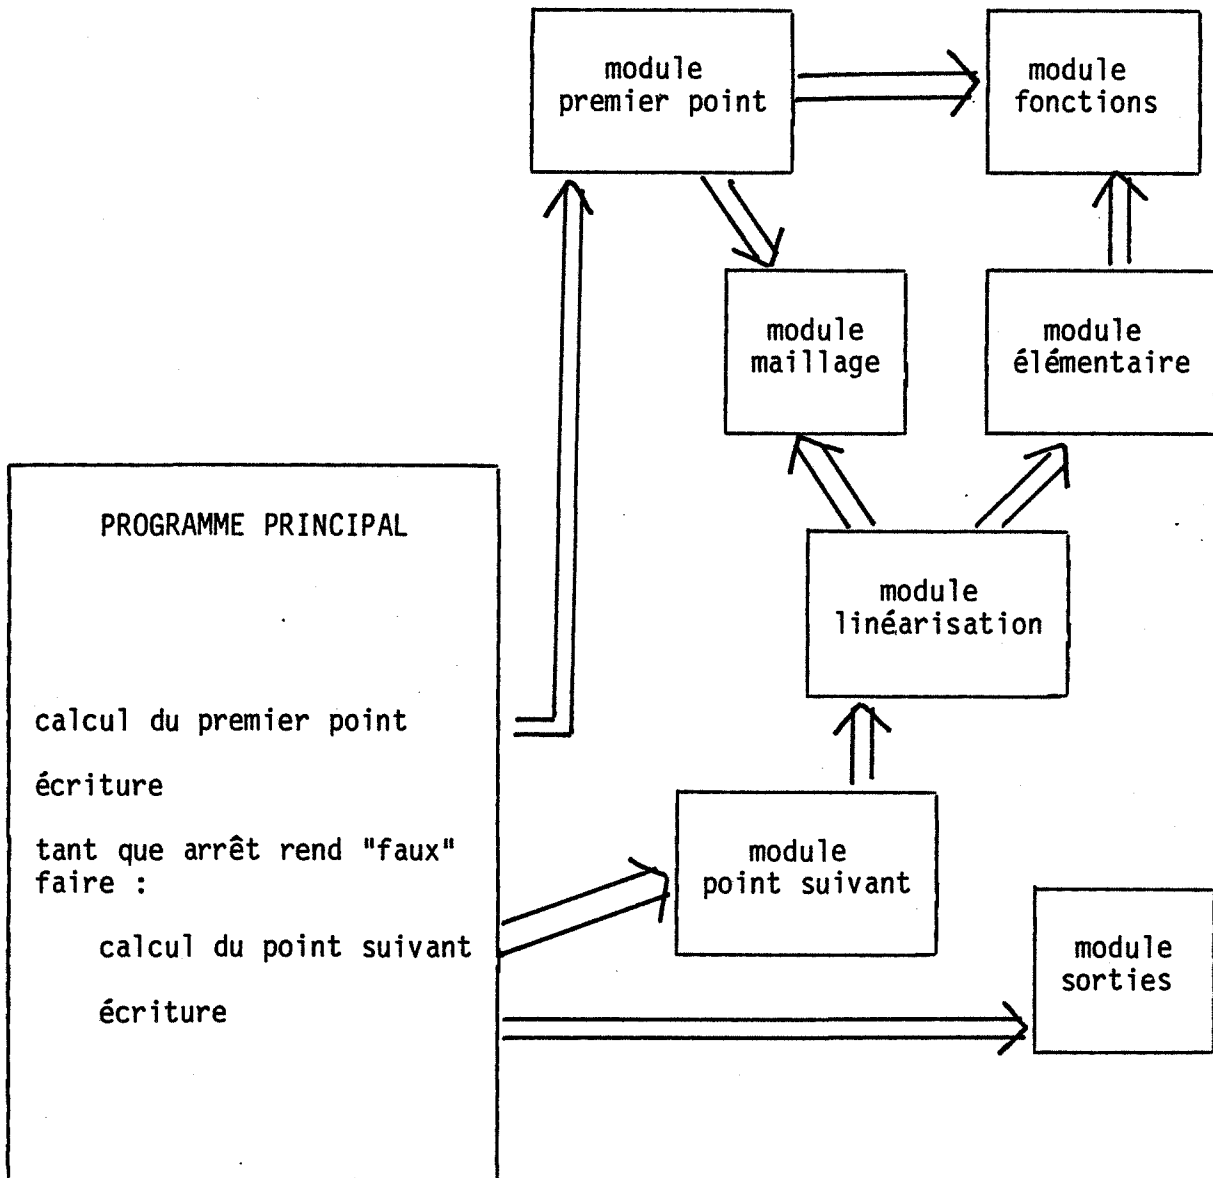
module
premier point

module
fonctions

module
maillage

module
élémentaire

PROGRAMME PRINCIPAL

calcul du premier point

écriture

tant que arrêt rend "faux" faire :

calcul du point suivant

écriture

module
linéarisation

module
point suivant

module
sorties